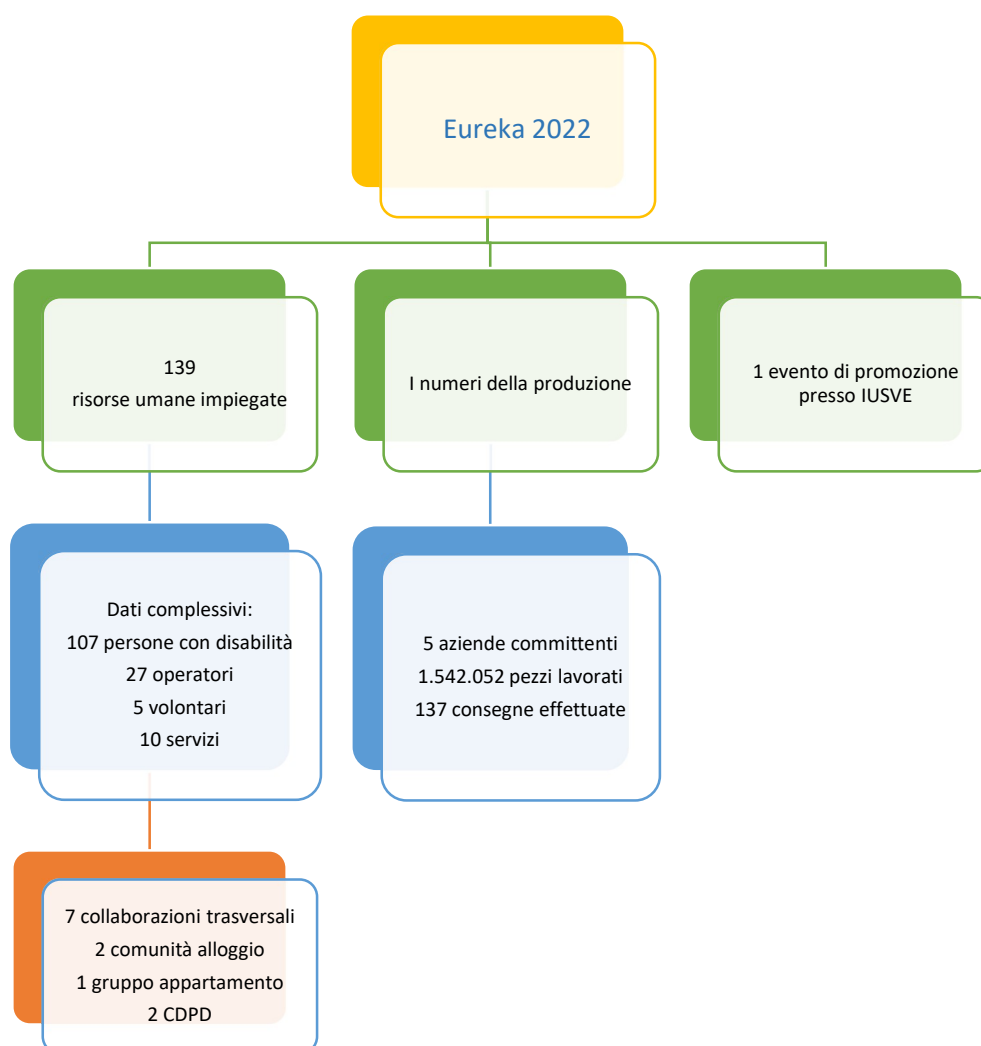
Eureka 2022

139
risorse umane impiegate

I numeri della produzione

1 evento di promozione presso IUSVE

Dati complessivi:
107 persone con disabilità
27 operatori
5 volontari
10 servizi

5 aziende committenti
1.542.052 pezzi lavorati
137 consegne effettuate

7 collaborazioni trasversali
2 comunità alloggio
1 gruppo appartamento
2 CDPD